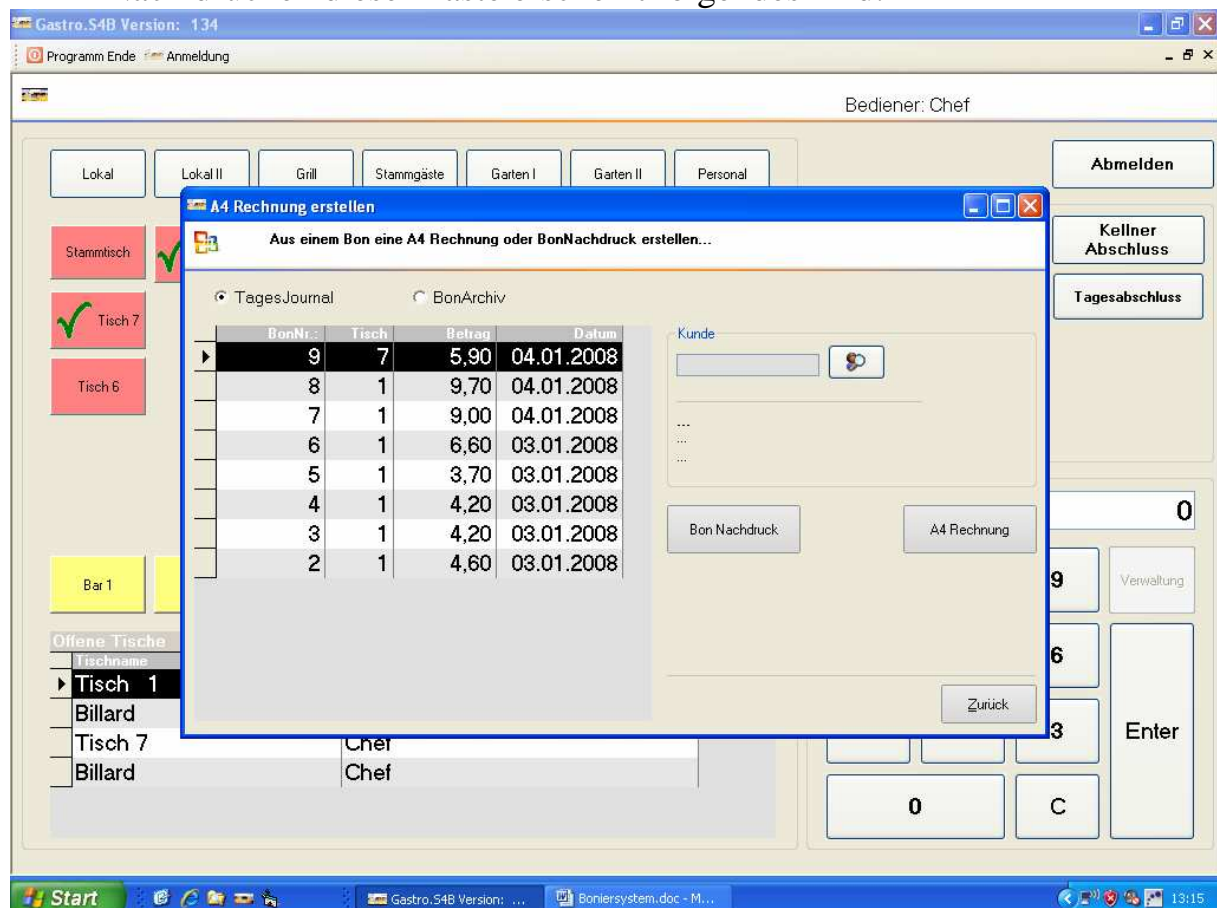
Gastro.S4B Version: 134

Programm Ende Anmeldung

Bediener: Chef

Lokal
Lokal II
Grill
Stammgäste
Garten I
Garten II
Personal

Abmelden

Kellner Abschluss

Tagesabschluss

Stammtisch

Tisch 7

Tisch 6

Bar 1

Offene Tische

| Tischname | |
|---|---|
| Tisch 1 | |
| Billard | |
| Tisch 7 | Chef |
| Billard | Chef |

0

9
Verwaltung
6
3
Enter
0
C

A4 Rechnung erstellen

Aus einem Bon eine A4 Rechnung oder BonNachdruck erstellen...

TagesJournal
BonArchiv

| BonNr. | Tisch | Betrag | Datum |
|---|---|---|---|
| 9 | 7 | 5,90 | 04.01.2008 |
| 8 | 1 | 9,70 | 04.01.2008 |
| 7 | 1 | 9,00 | 04.01.2008 |
| 6 | 1 | 6,60 | 03.01.2008 |
| 5 | 1 | 3,70 | 03.01.2008 |
| 4 | 1 | 4,20 | 03.01.2008 |
| 3 | 1 | 4,20 | 03.01.2008 |
| 2 | 1 | 4,60 | 03.01.2008 |

Kunde

...
...
...

Bon Nachdruck

A4 Rechnung

Zurück

Start
Gastro.S4B Version: ...
Boniersystem.doc - M...
13:15